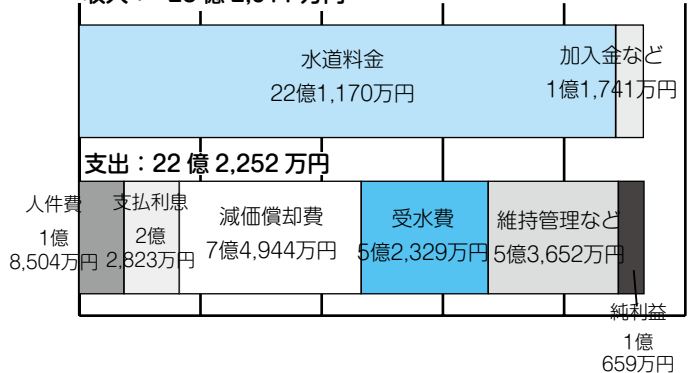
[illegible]

水道料金
22億1,170万円

加入金など
1億1,741万円

支出：22 億 2,252 万円

人件費
1億
8,504万円

支払利息
2億
2,823万円

減価償却費
7億4,944万円

受水費
5億2,329万円

維持管理など
5億3,652万円

純利益
1億
659万円